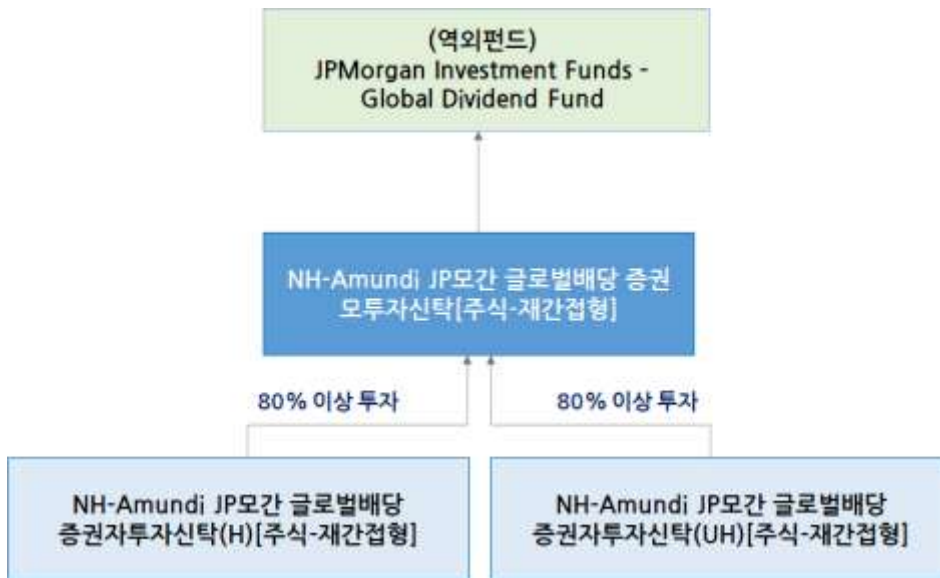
(역외펀드)
JPMorgan Investment Funds - Global Dividend Fund

NH-Amundi JP모간 글로벌배당 증권 모투자신탁[주식-재간접형]

80% 이상 투자

80% 이상 투자

NH-Amundi JP모간 글로벌배당 증권자투자신탁(H)[주식-재간접형]

NH-Amundi JP모간 글로벌배당 증권자투자신탁(UH)[주식-재간접형]